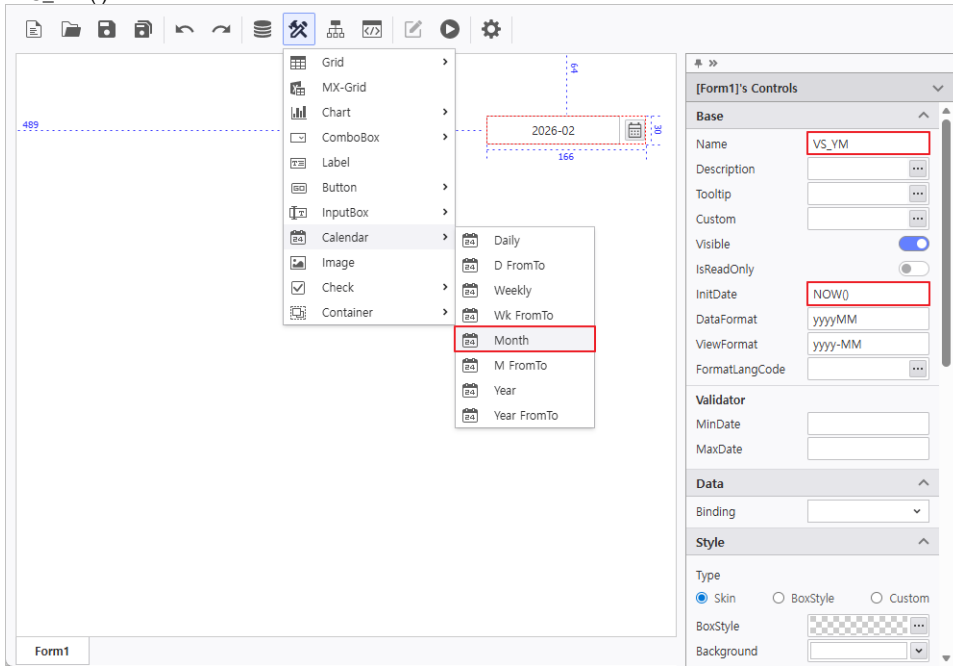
489

64

2026-02

30

166

Grid
MX-Grid
Chart
ComboBox
Label
Button
InputBox
Calendar
Image
Check
Container

Daily
D FromTo
Weekly
Wk FromTo
Month
M FromTo
Year
Year FromTo

Form1

[Form1]'s Controls

Base

| Name | VS_YM |
|---|---|
| Description | ... |
| Tooltip | ... |
| Custom | ... |
| Visible | |
| IsReadOnly | |
| InitDate | NOW() |
| DataFormat | yyyyMM |
| ViewFormat | yyyy-MM |
| FormatLangCode | ... |

Validator

| MinDate | |
|---|---|
| MaxDate | |

Data

Binding

Style

Type
Skin BoxStyle Custom

BoxStyle ...
Background